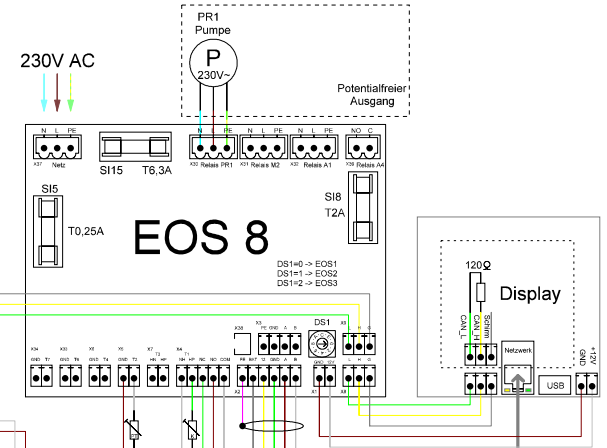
PR1
Pumpe

P
230V~

230V AC

Potentialfreier Ausgang

N L PE
K37 Netz

SI15 T6,3A

N L PE
K32 Relais PR1

N L PE
K31 Relais M2

N L PE
K30 Relais A1

NO C
K38 Relais A4

SI5
T0,25A

EOS 8

SI8
T2A

DS1=0 -> EOS1
DS1=1 -> EOS2
DS1=2 -> EOS3

120Ω

Display

CAN_L
CAN_H
Schirm

GND
+12V

Netzwerk

USB

DS1

X36
X5 PE GND A B
X8 L H S

K34 GND T7
K33 GND T6
X6 GND T4
X5 GND T2
X7 HK HP
X4 T3 T1 NK HP NC NO COM
PE NHT12 GND A B
GND 12V
L H S